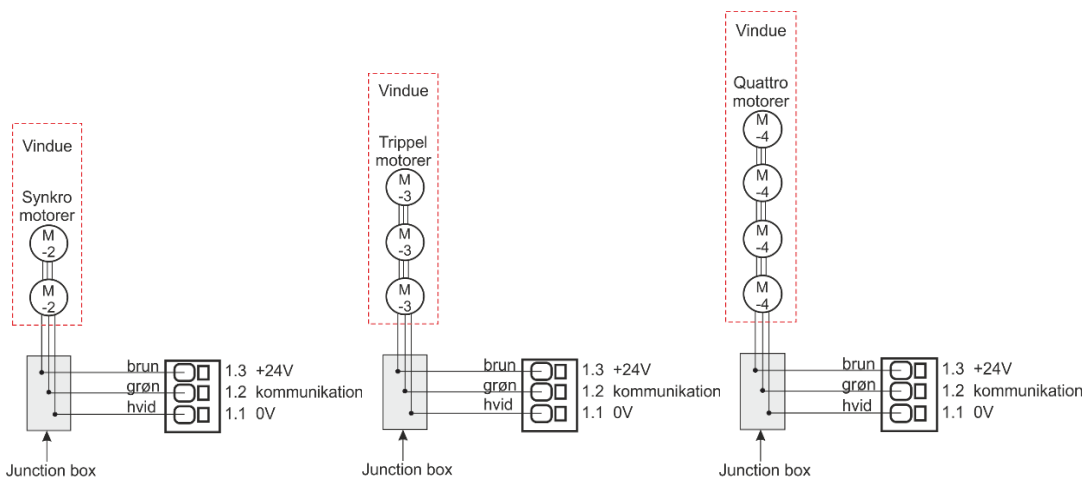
Vindue

Synkro motorer

M -2

M -2

brun
grøn
hvid

1.3 +24V
1.2 kommunikation
1.1 0V

Junction box

Vindue

Trippel motorer

M -3

M -3

M -3

brun
grøn
hvid

1.3 +24V
1.2 kommunikation
1.1 0V

Junction box

Vindue

Quattro motorer

M -4

M -4

M -4

M -4

brun
grøn
hvid

1.3 +24V
1.2 kommunikation
1.1 0V

Junction box